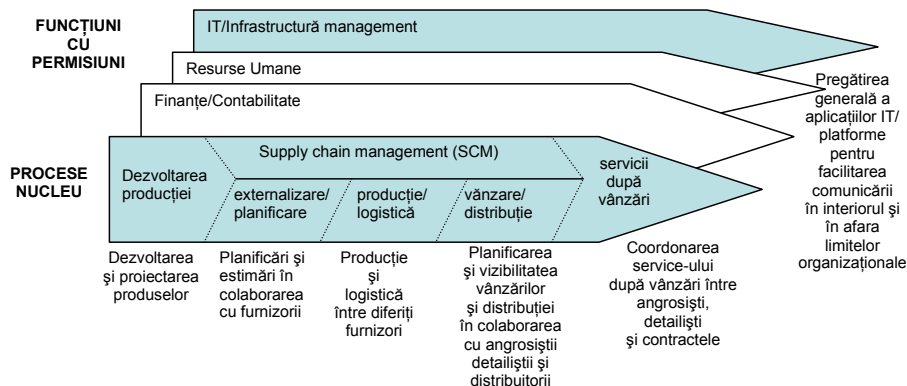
FUNCŢIUNI CU PERMISIUNI

IT/Infrastructură management

Resurse Umane

Finanţe/Contabilitate

PROCESE NUCLEU

Dezvoltarea producţiei

Supply chain management (SCM)

externalizare/ planificare

producţie/ logistică

vânzare/ distribuţie

servicii după vânzări

Pregătirea generală a aplicaţiilor IT/ platforme pentru facilitarea comunicării în interiorul şi în afara limitelor organizaţionale

Dezvoltarea şi proiectarea produselor

Planificări şi estimări în colaborarea cu furnizorii

Producţie şi logistică între diferiţi furnizori

Planificarea şi vizibilitatea vânzărilor şi distribuţiei în colaborarea cu angrosiştii detailiştii şi distribuitorii

Coordonarea service-ului după vânzări între angrosişti, detailişti şi contractele